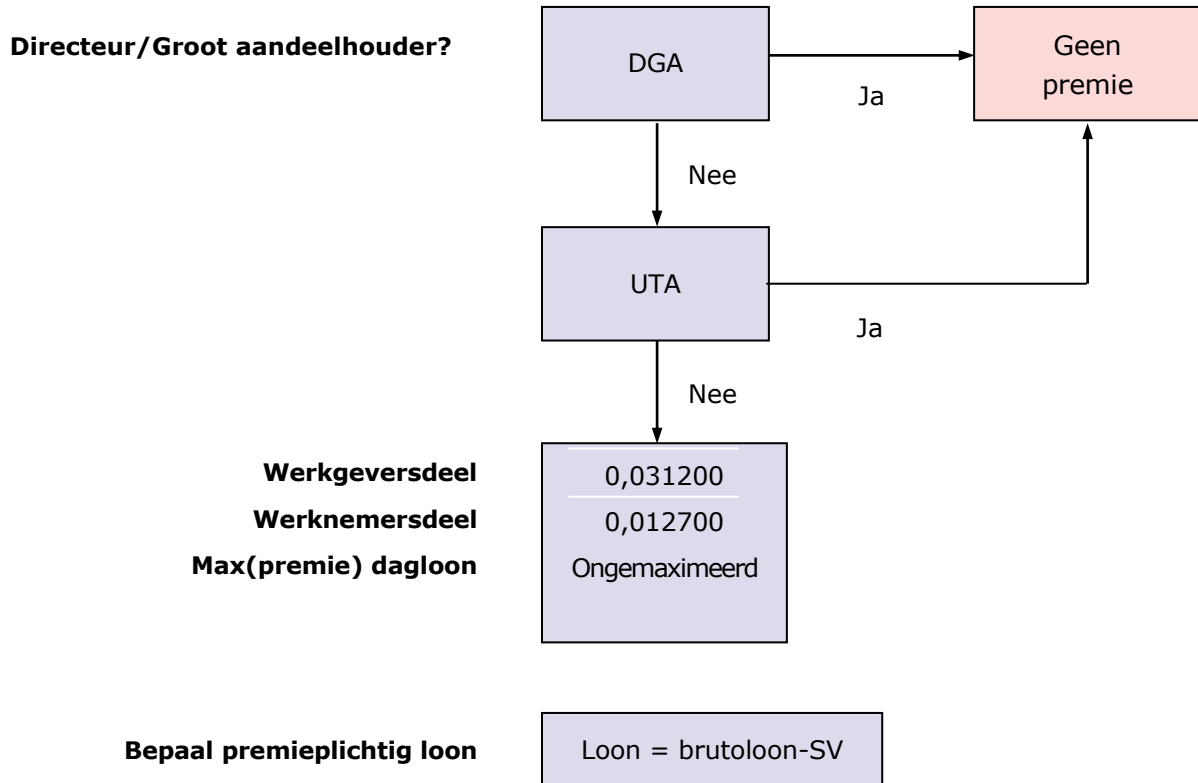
Directeur/Groot aandeelhouder?

DGA

Ja

Geen premie

Nee

UTA

Ja

Nee

Werkgeversdeel

Werknemersdeel

Max(premie) dagloon

0,031200

0,012700

Ongemaximeerd

Bepaal premieplichtig loon

Loon = brutoloon-SV